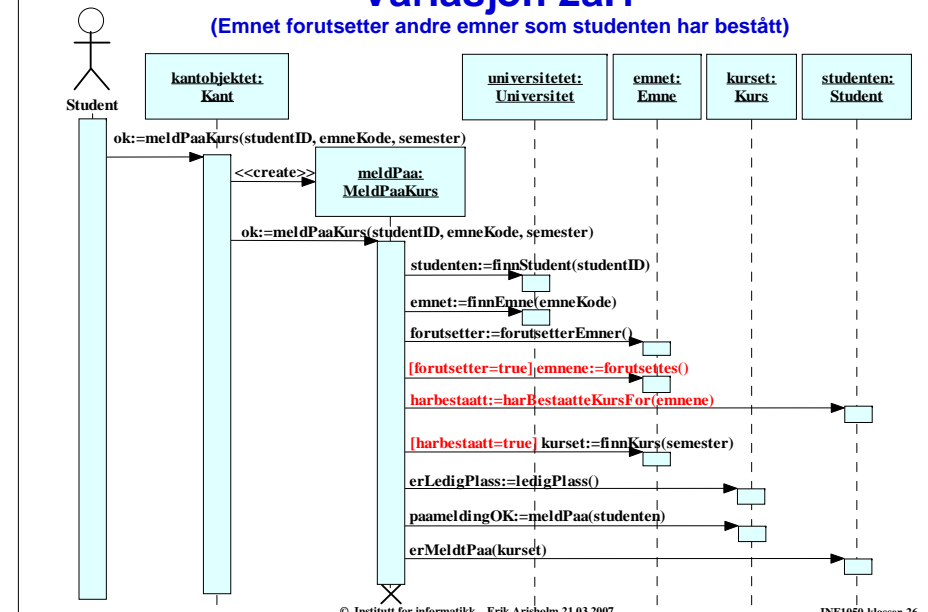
Variasjon 2a?
(Emnet forutsetter andre emner som studenten har bestått)

Student

kantobjektet:
Kant

universitetet:
Universitet

emnet:
Emne

kurset:
Kurs

studenten:
Student

ok:=meldPaaKurs(studentID, emneKode, semester)

<<create>>

meldPaa:
MeldPaaKurs

ok:=meldPaaKurs(studentID, emneKode, semester)

studenten:=finnStudent(studentID)

emnet:=finnEmne(emneKode)

forutsetter:=forutsetterEmner()

[forutsetter=true] emnene:=forutsettes()

harbestaatt:=harBestaatteKursFor(emnene)

[harbestaatt=true] kurset:=finnKurs(semester)

erLedigPlass:=ledigPlass()

paameldingOK:=meldPaa(studenten)

erMeldtPaa(kurset)

© Institutt for informatikk – Erik Arisholm 21.03.2007

INF1050-klasser-26